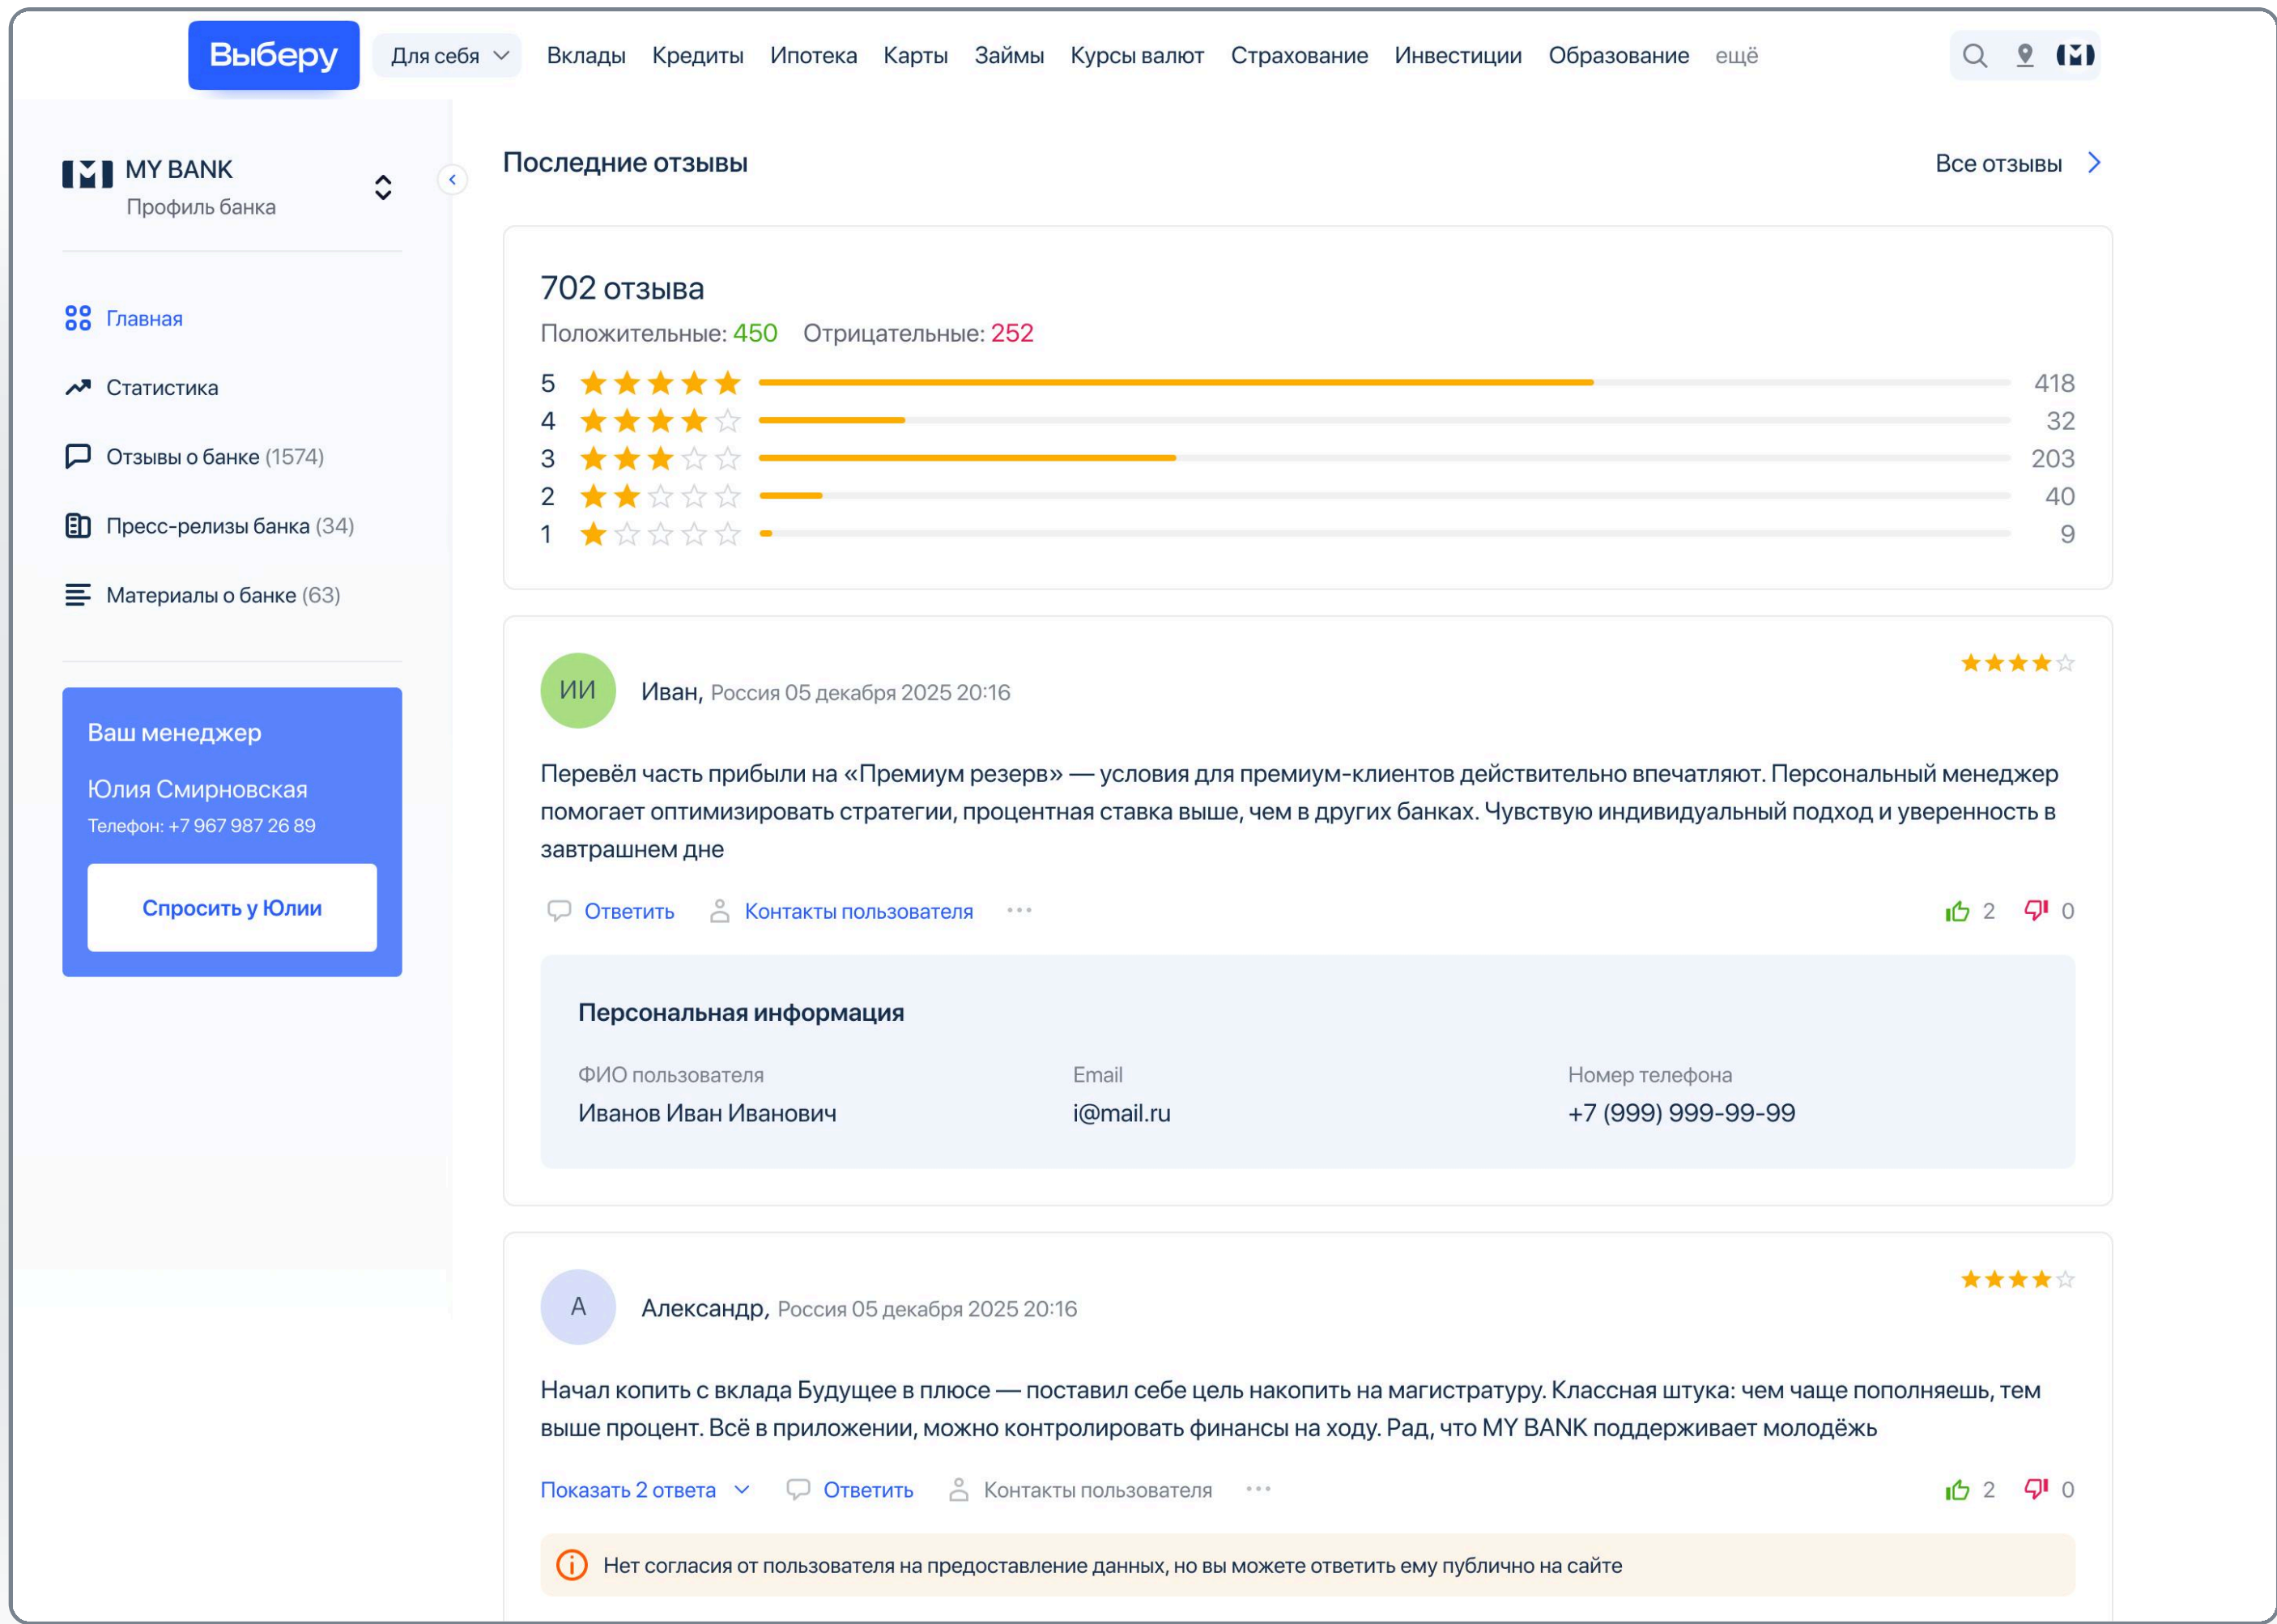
Выберу Для себя Вклады Кредиты Ипотека Карты Займы Курсы валют Страхование Инвестиции Образование ещё

MY BANK
Профиль банка

Главная
Статистика
Отзывы о банке (1574)
Пресс-релизы банка (34)
Материалы о банке (63)

Ваш менеджер
Юлия Смирновская
Телефон: +7 967 987 26 89
Спросить у Юлии

Последние отзывы
Все отзывы

702 отзыва
Положительные: 450 Отрицательные: 252

| | |
|---|---|
| 5 | 418 |
| 4 | 32 |
| 3 | 203 |
| 2 | 40 |
| 1 | 9 |

ИИ
Иван, Россия 05 декабря 2025 20:16

Перевёл часть прибыли на «Премиум резерв» — условия для премиум-клиентов действительно впечатляют. Персональный менеджер помогает оптимизировать стратегии, процентная ставка выше, чем в других банках. Чувствую индивидуальный подход и уверенность в завтрашнем дне

Ответить Контакты пользователя ··· 2 0

Персональная информация
ФИО пользователя
Иванов Иван Иванович
Email
i@mail.ru
Номер телефона
+7 (999) 999-99-99

А
Александр, Россия 05 декабря 2025 20:16

Начал копить с вклада Будущее в плюсе — поставил себе цель накопить на магистратуру. Классная штука: чем чаще пополняешь, тем выше процент. Всё в приложении, можно контролировать финансы на ходу. Рад, что MY BANK поддерживает молодёжь

Показать 2 ответа Ответить Контакты пользователя ··· 2 0

Нет согласия от пользователя на предоставление данных, но вы можете ответить ему публично на сайте